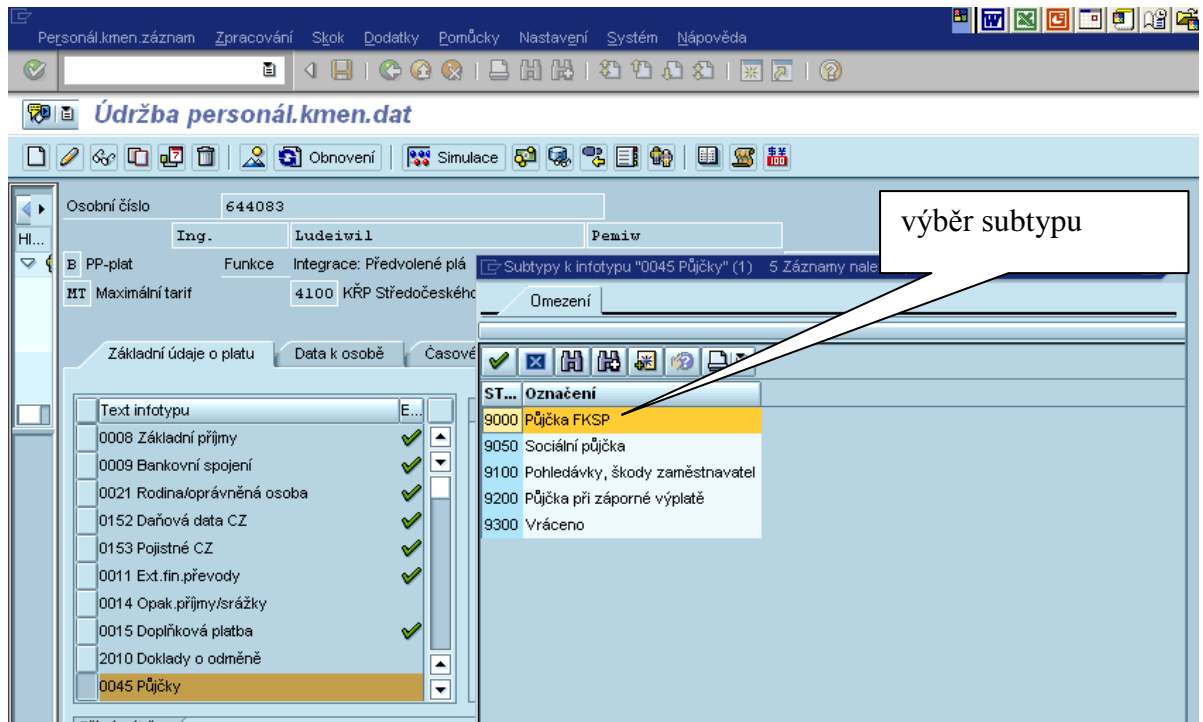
Personál.kmen.záznam Zpracování Skok Dodatky Pomůcky Nastavení Systém Nápověda

Údržba personál.kmen.dat

Obnovení Simulace

Osobní číslo 644083
Ing. Ludeiwil Pemiw
B PP-plat Funkce Integrace: Předvolené plá
MT Maximální tarif 4100 KŘP Středočeského

HI...

Základní údaje o platu | Data k osobě | Časové

| Text infotypu | E... |
|---|---|
| 0008 Základní příjmy | ✓ |
| 0009 Bankovní spojení | ✓ |
| 0021 Rodina/oprávněná osoba | ✓ |
| 0152 Daňová data CZ | ✓ |
| 0153 Pojistné CZ | ✓ |
| 0011 Ext.fin.převody | ✓ |
| 0014 Opak.příjmy/srážky | |
| 0015 Doplňková platba | ✓ |
| 2010 Doklady o odměně | |
| 0045 Půjčky | |

Subtypy k infotypu "0045 Půjčky" (1) 5 Záznamy nale

Omezení

| ST... | Označení |
|---|---|
| 9000 | Půjčka FKSP |
| 9050 | Sociální půjčka |
| 9100 | Pohledávky, škody zaměstnavatel |
| 9200 | Půjčka při záporné výplatě |
| 9300 | Vráceno |

výběr subtypu